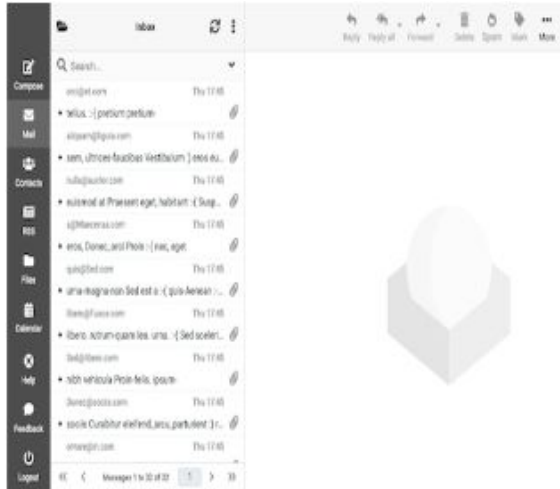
Inbox

Reply Reply all Forward Delete Spam Mark More

Compose
Mail
Contacts
RSS
Files
Calendar
Help
Feedback
Logout

Search...

orci@et.com Thu 17:45
tellus. :-( pretium pretium

aliquam@ligula.com Thu 17:45
sem, ultrices faucibus Vestibulum ) eros eu...

nulla@auctor.com Thu 17:45
euismod at Praesent eget, habitant :-( Susp...

id@Maecenas.com Thu 17:45
eros, Donec, orci Proin :-( nec, eget.

quis@Sed.com Thu 17:45
urna magna non Sed est a :-( quis Aenean :-...

libero@Fusce.com Thu 17:45
libero. rutrum quam leo. urna. :-( Sed sceleri...

Sed@libero.com Thu 17:45
nibh vehicula Proin felis. ipsum

Donec@sociis.com Thu 17:45
sociis Curabitur eleifend, arcu, parturient :) r...

ornare@in.com Thu 17:45

Messages 1 to 30 of 33 1 >